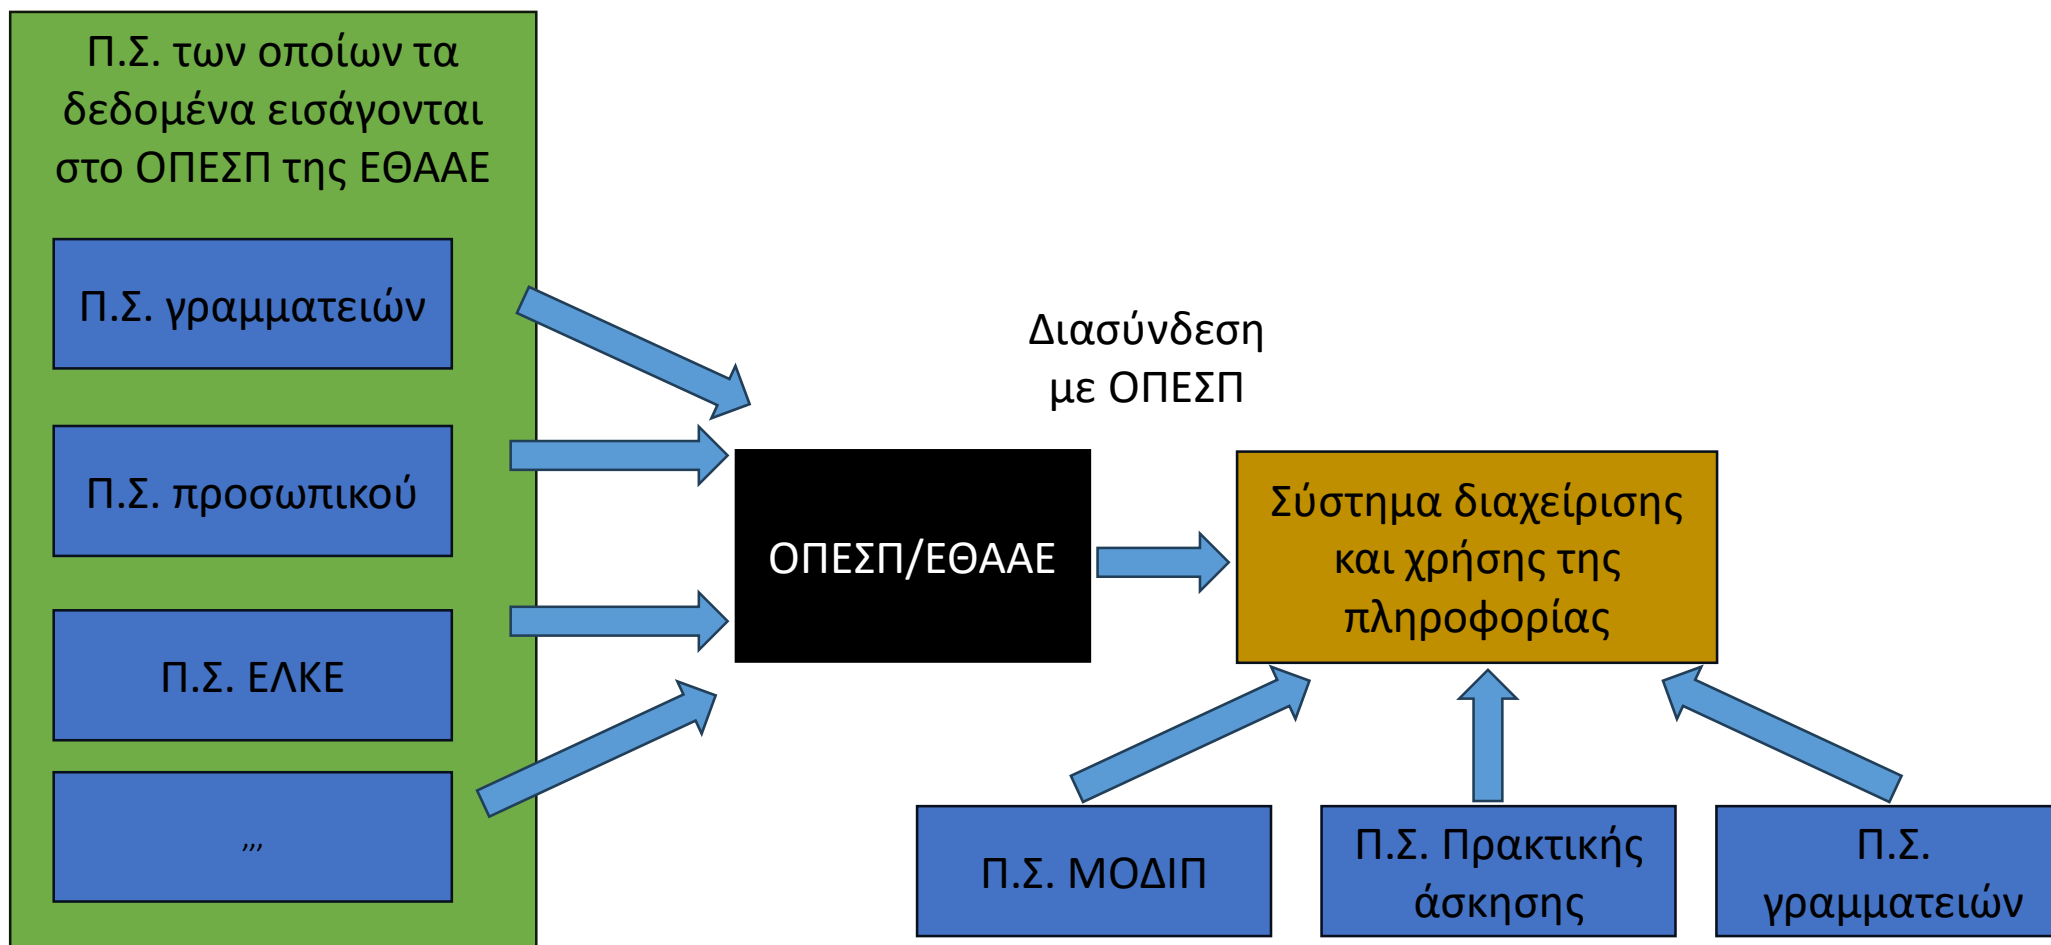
Π.Σ. των οποίων τα δεδομένα εισάγονται στο ΟΠΕΣΠ της ΕΘΑΑΕ

Π.Σ. γραμματειών

Π.Σ. προσωπικού

Π.Σ. ΕΛΚΕ

,,,

Διασύνδεση με ΟΠΕΣΠ

ΟΠΕΣΠ/ΕΘΑΑΕ

Σύστημα διαχείρισης και χρήσης της πληροφορίας

Π.Σ. ΜΟΔΙΠ

Π.Σ. Πρακτικής άσκησης

Π.Σ. γραμματειών